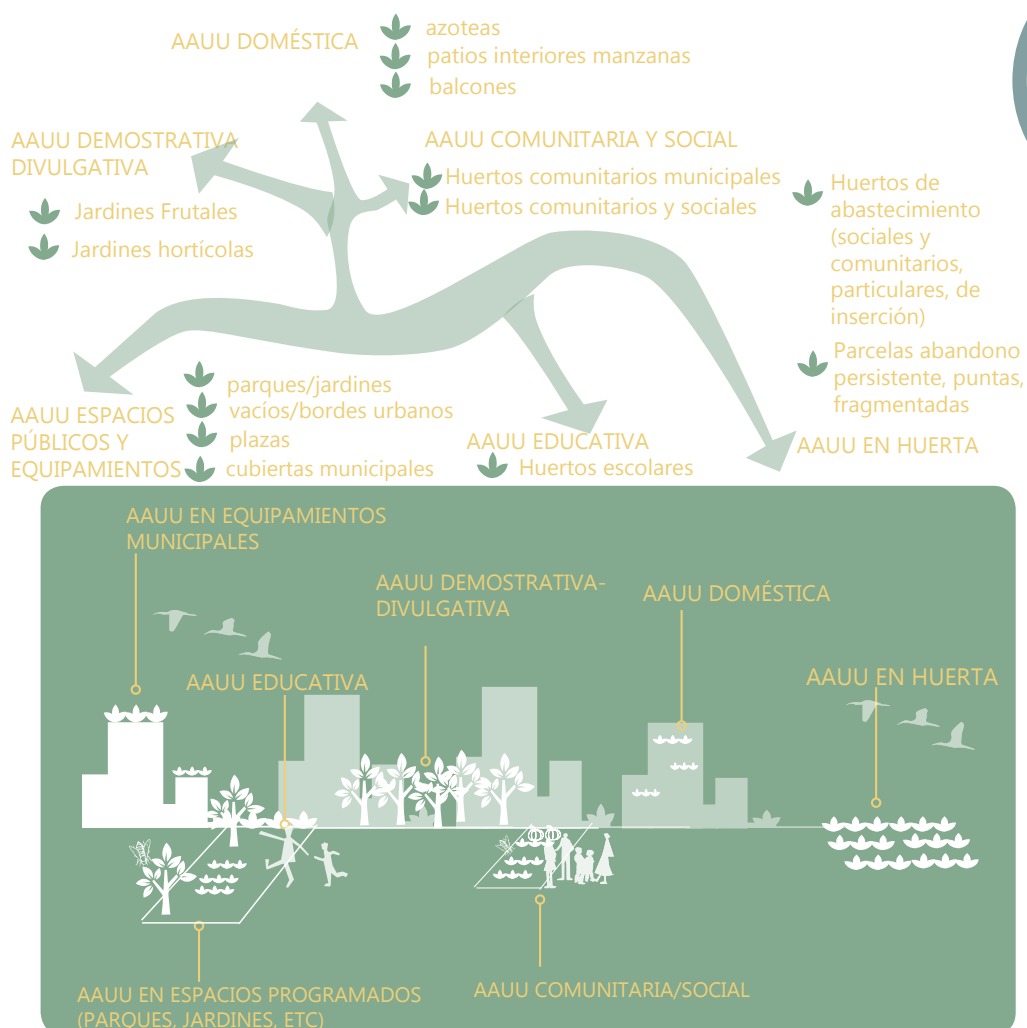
AAUU DOMÉSTICA
azoteas
patios interiores manzanas
balcones

AAUU DEMOSTRATIVA DIVULGATIVA
Jardines Frutales
Jardines hortícolas

AAUU COMUNITARIA Y SOCIAL
Huertos comunitarios municipales
Huertos comunitarios y sociales

Huertos de abastecimiento (sociales y comunitarios, particulares, de inserción)
Parcelas abandono persistente, puntas, fragmentadas

AAUU ESPACIOS PÚBLICOS Y EQUIPAMIENTOS
parques/jardines
vacíos/bordes urbanos
plazas
cubiertas municipales

AAUU EDUCATIVA
Huertos escolares

AAUU EN HUERTA

AAUU EN EQUIPAMIENTOS MUNICIPALES
AAUU DEMOSTRATIVA-DIVULGATIVA
AAUU DOMÉSTICA
AAUU EDUCATIVA
AAUU EN HUERTA
AAUU EN ESPACIOS PROGRAMADOS (PARQUES, JARDINES, ETC)
AAUU COMUNITARIA/SOCIAL